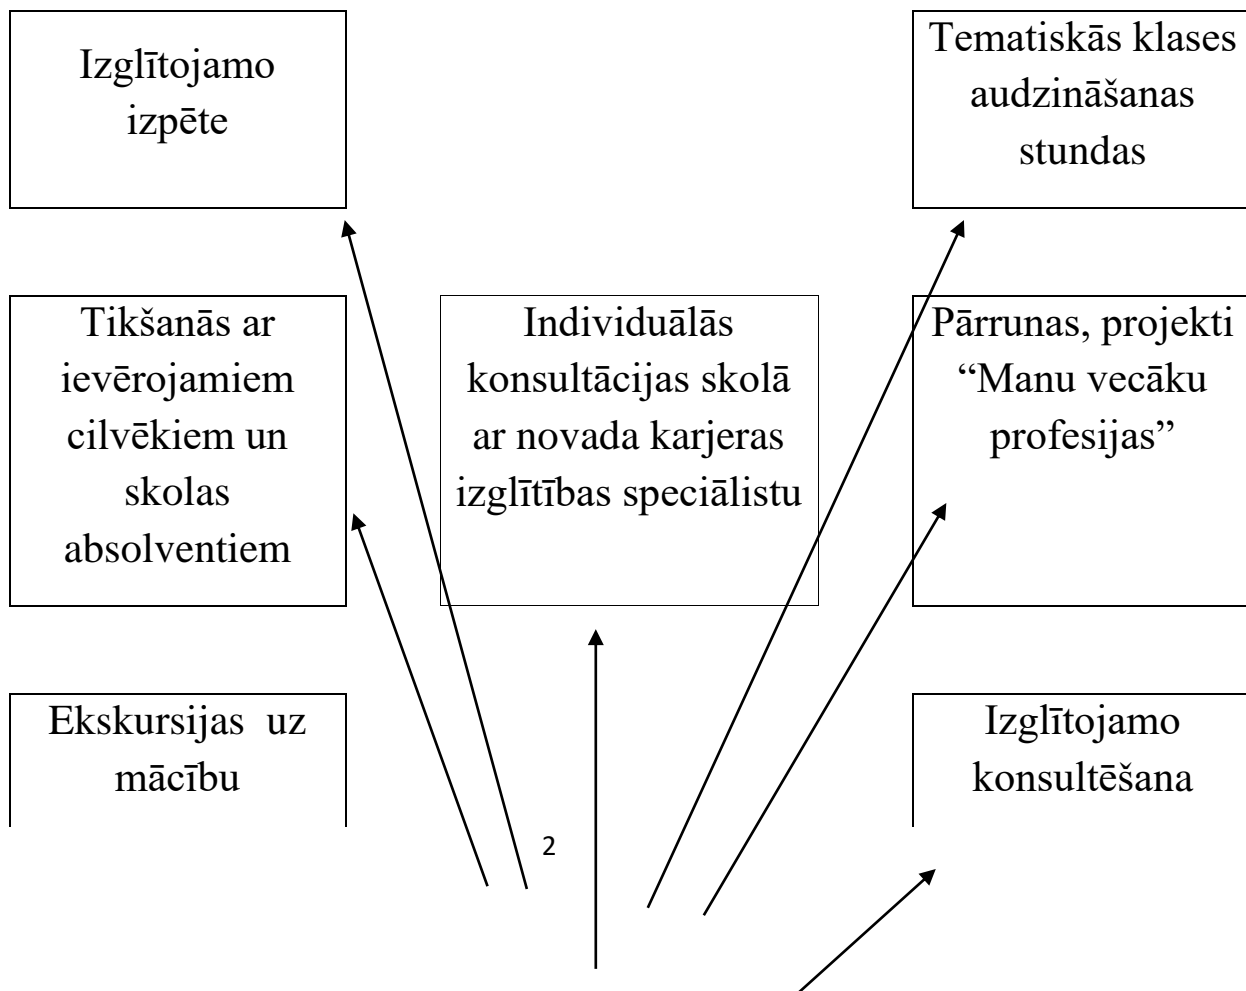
Izglītojamo izpēte

Tematiskās klases audzināšanas stundas

Tikšanās ar ievērojamiem cilvēkiem un skolas absolventiem

Individuālās konsultācijas skolā ar novada karjeras izglītības speciālistu

Pārrunas, projekti "Manu vecāku profesijas"

Ekskursijas uz mācību

Izglītojamo konsultēšana

2